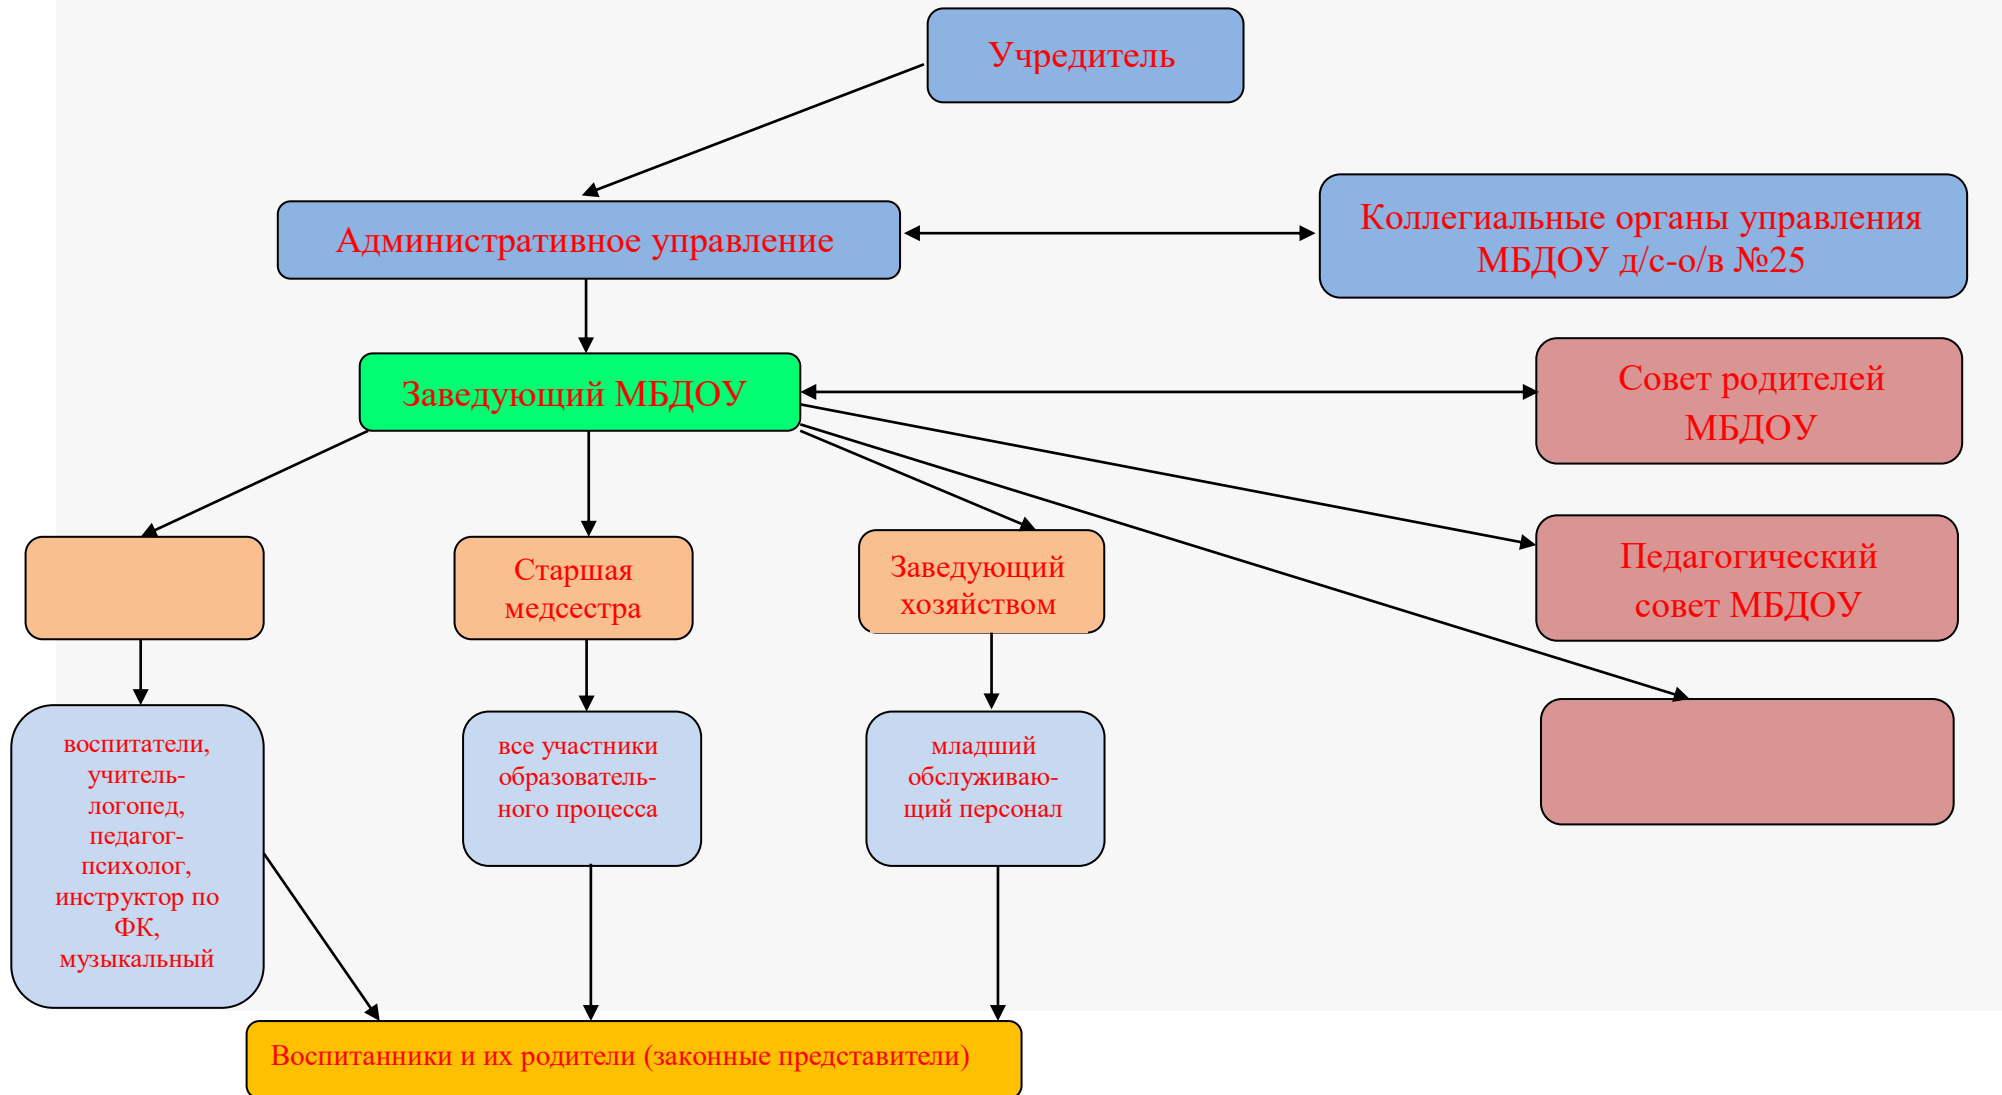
Учредитель

Административное управление

Коллегиальные органы управления МБДОУ д/с-о/в №25

Заведующий МБДОУ

Совет родителей МБДОУ

Старшая медсестра

Заведующий хозяйством

Педагогический совет МБДОУ

воспитатели, учитель-логопед, педагог-психолог, инструктор по ФК, музыкальный

все участники образовательного процесса

младший обслуживающий персонал

Воспитанники и их родители (законные представители)